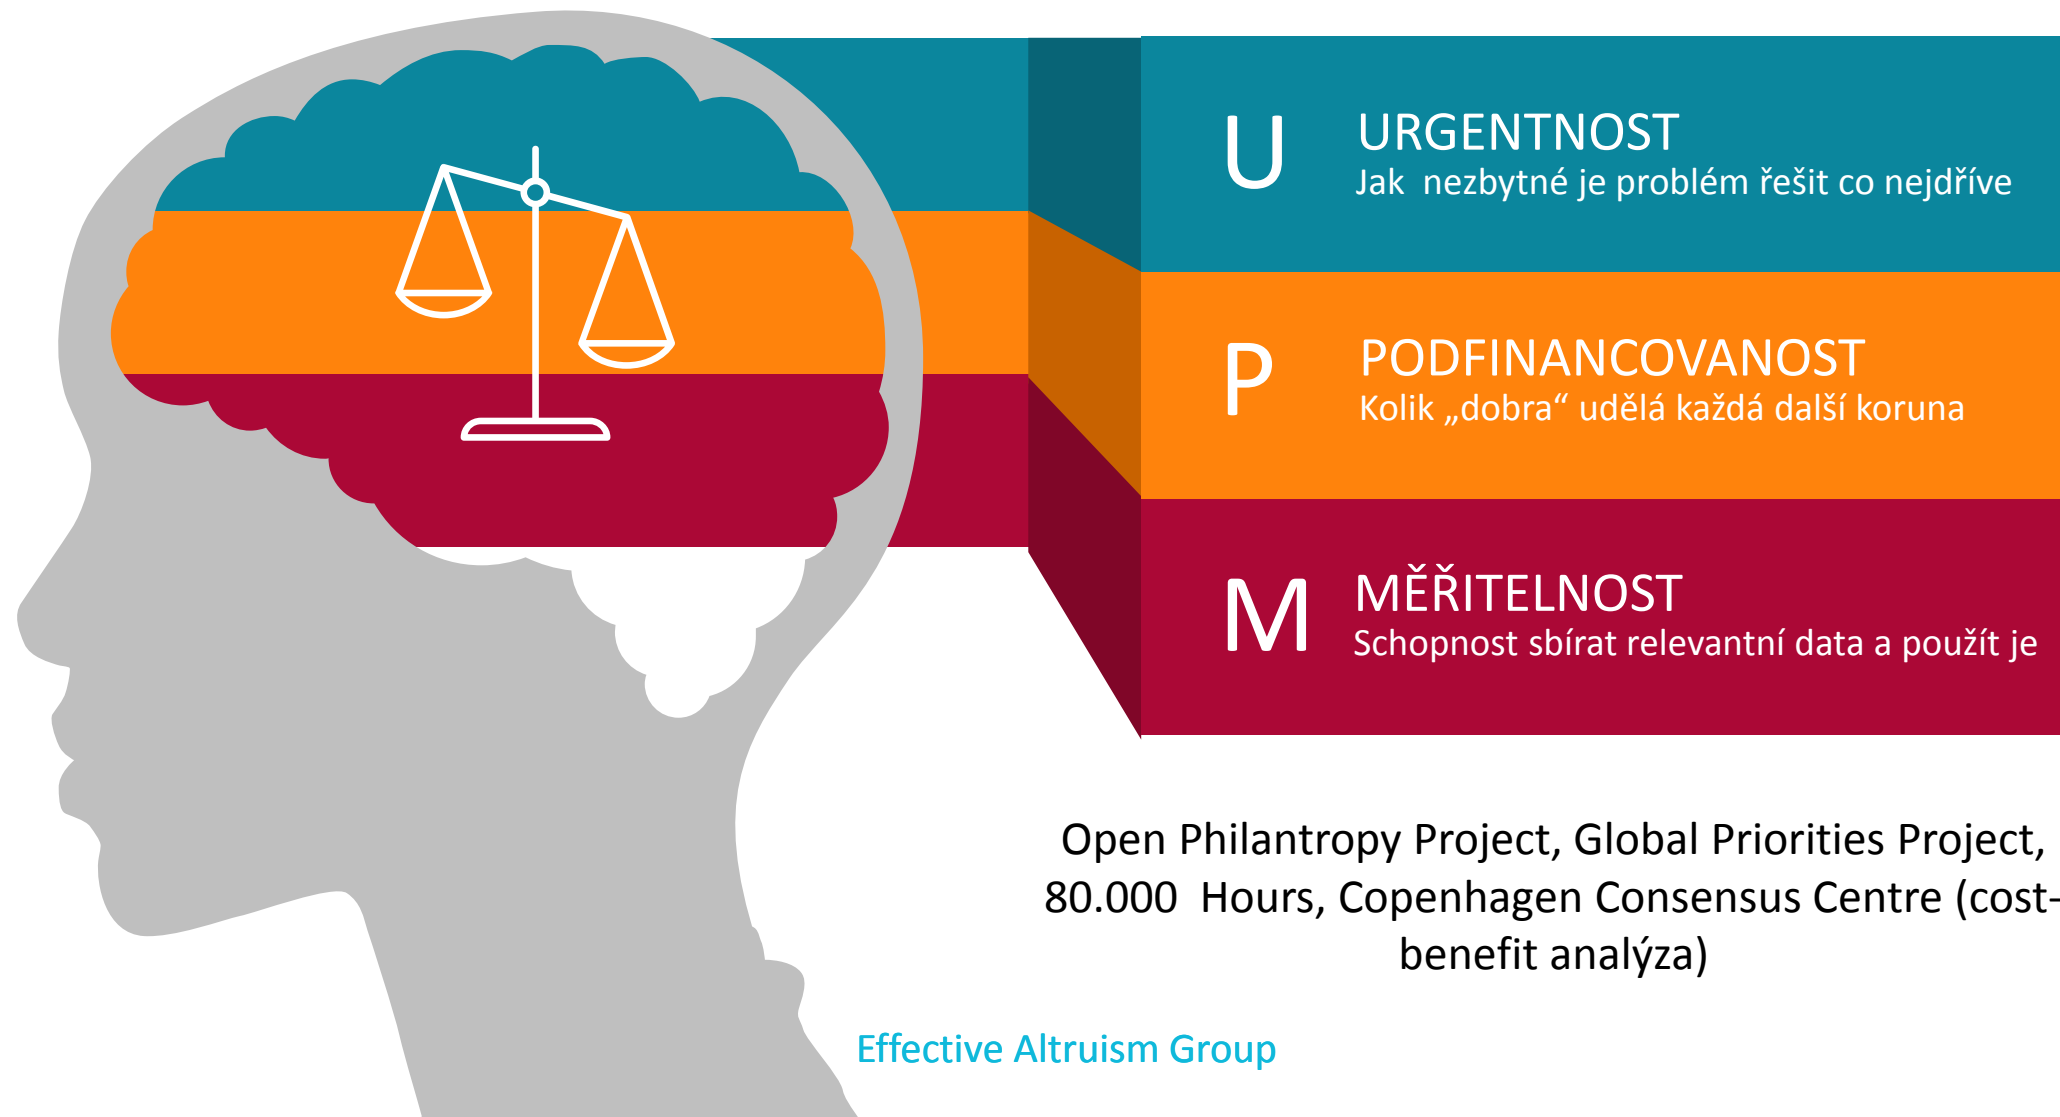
U URGENTNOST
Jak nezbytné je problém řešit co nejdříve

P PODFINANCOVANOST
Kolik „dobra“ udělá každá další koruna

M MĚŘITELNOST
Schopnost sbírat relevantní data a použít je

Open Philantropy Project, Global Priorities Project, 80.000 Hours, Copenhagen Consensus Centre (cost-benefit analýza)

Effective Altruism Group